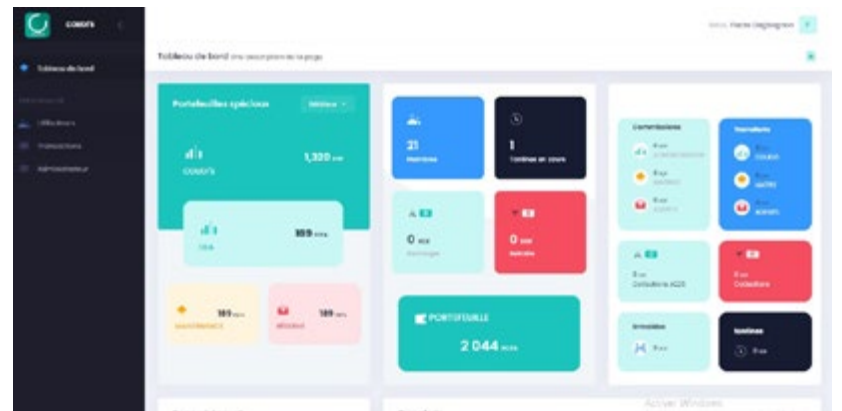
COSOFS

Tableau de bord

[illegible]

Utilisateurs

Transactions

Administrateur

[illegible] Pierre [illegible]

Tableau de bord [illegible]

Portefeuilles spéciaux

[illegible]

COSOFS

1,320 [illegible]

189 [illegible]

189 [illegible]

189 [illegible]

21

Membres

1

Tontines en cours

0 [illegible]

0 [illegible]

PORTEFEUILLE

2 044 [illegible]

Commissions

Transferts

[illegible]

Collecteurs

Amicales

Tontines

Activer Windows